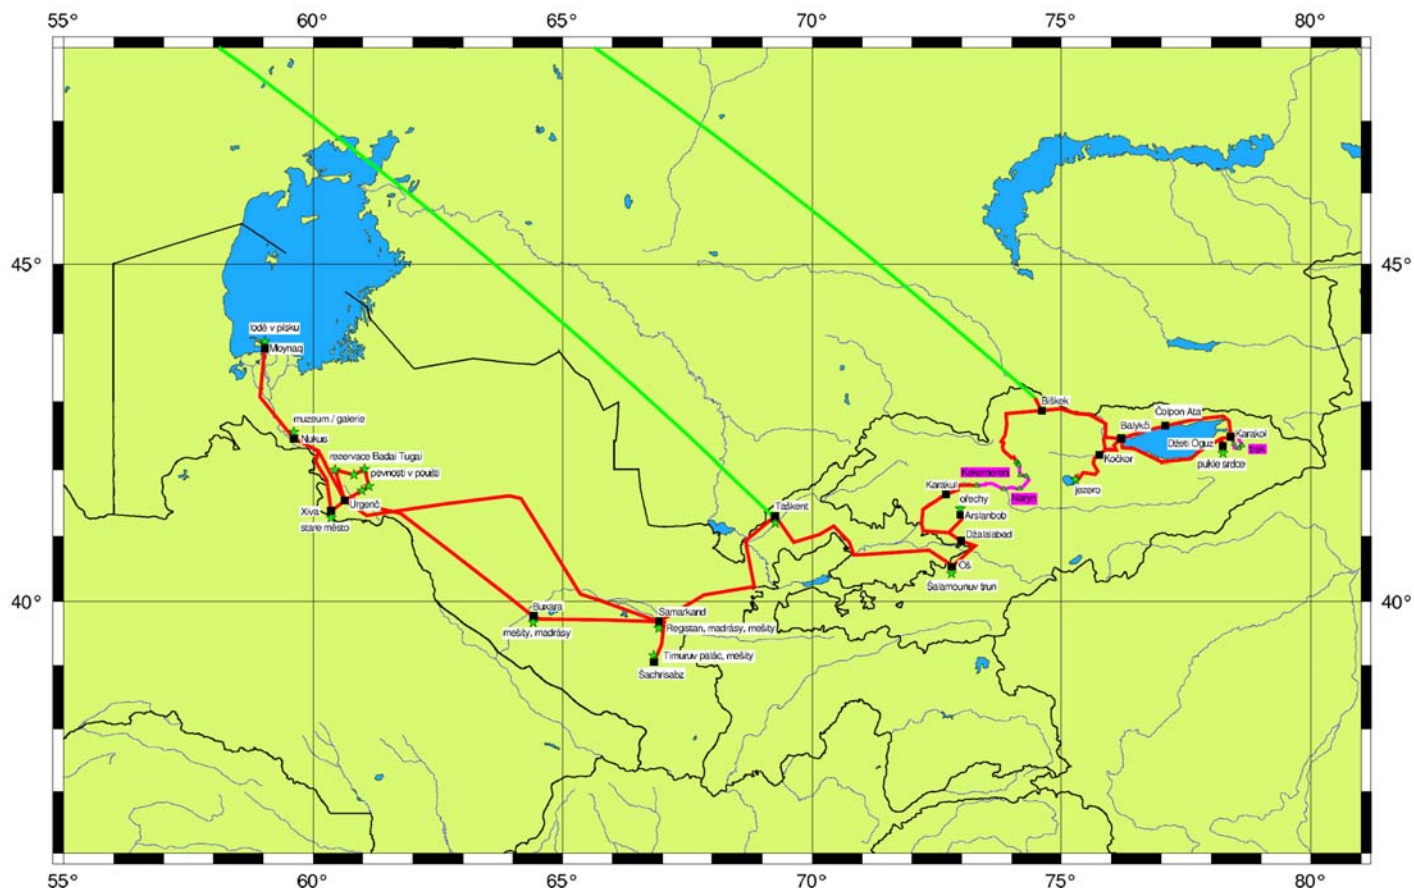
55° 60° 65° 70° 75° 80°

45° 45°

40° 40°

lodě v písku
Moynaq
muzeum / galerie
Nukus
rezervace Badai Tugai
pevnosti v poušti
Xiva
Urgenč
staré město
Bukara
mešity, madrásy
Samarkand
Registan, madrásy, mešity
Timurův palác, mešity
Šachrisabz
Taškent
Biškek
Čolpon Ata
Balykči
Děti Oguz
Karakol
pukle srdce
Kočkor
jezero
Kokomeren
Naryn
Karakul
ořechy
Arslanbob
Džalalabad
Oš
Šalamounův trůn
Inak
55° 60° 65° 70° 75° 80°